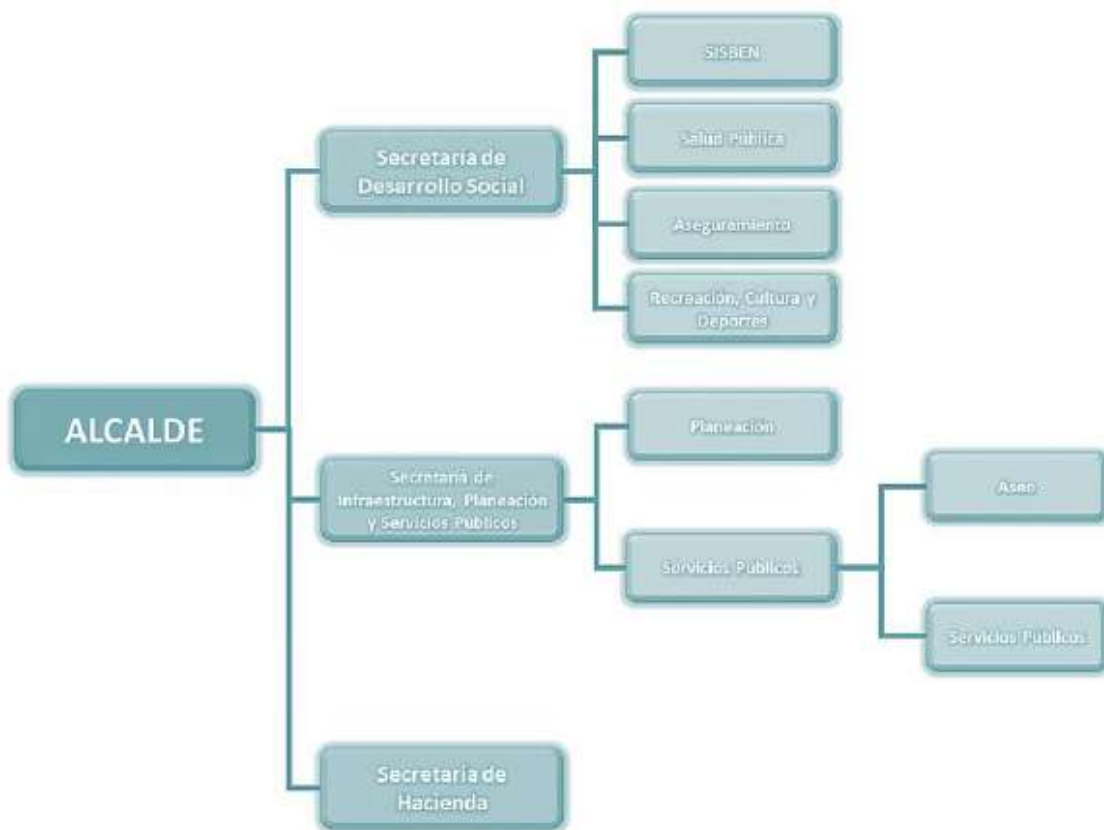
ALCALDE

Secretaria de Desarrollo Social

SISBEN

Salud Publica

Aseguramiento

Recreacion, Cultura y Deportes

Secretaria de Infraestructura, Planeacion y Servicios Publicos

Planeacion

Servicios Publicos

Aseo

Servicios Publicos

Secretaria de Hacienda